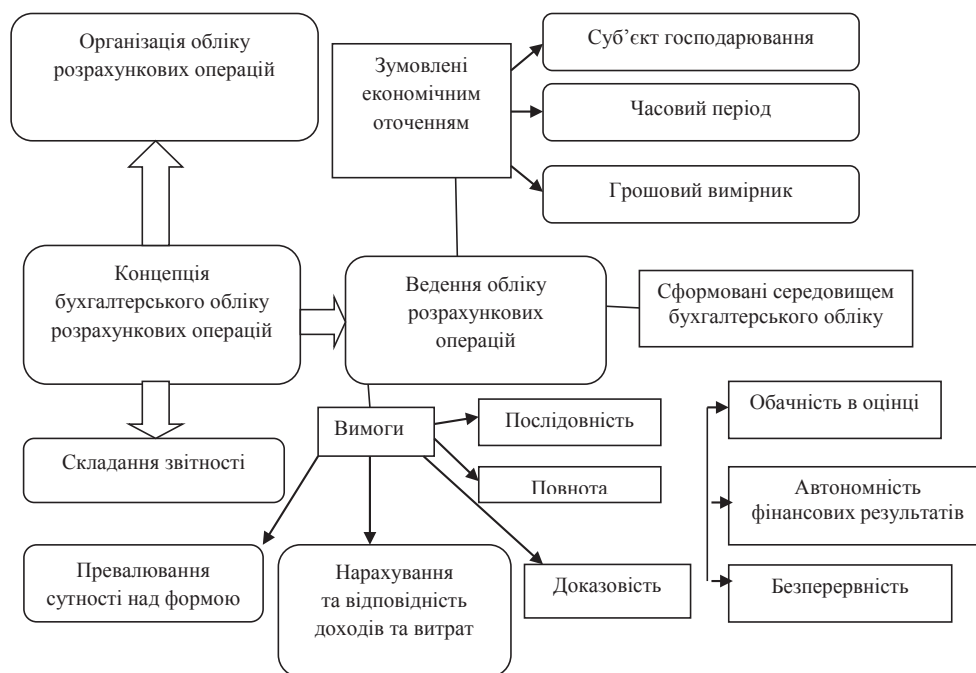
Організація обліку розрахункових операцій

Зумовлені економічним оточенням

Суб’єкт господарювання

Часовий період

Грошовий вимірник

Концепція бухгалтерського обліку розрахункових операцій

Ведення обліку розрахункових операцій

Сформовані середовищем бухгалтерського обліку

Вимоги

Послідовність

Повнота

Обачність в оцінці

Автономність фінансових результатів

Безперервність

Складання звітності

Превалювання сутності над формою

Нарахування та відповідність доходів та витрат

Доказовість